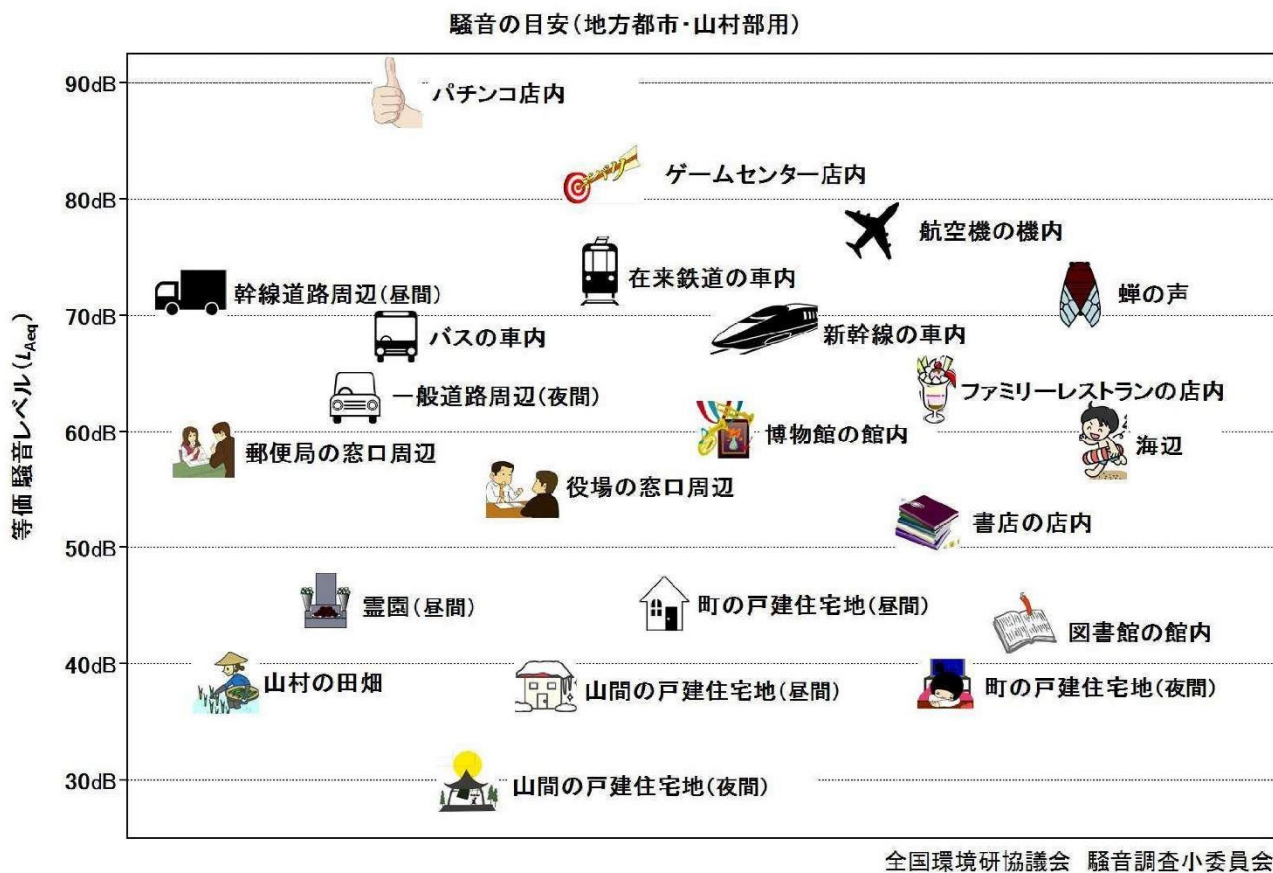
騒音の目安（地方都市・山村部用）

等価 騒音レベル（$L_{Aeq}$）

90dB
80dB
70dB
60dB
50dB
40dB
30dB

パチンコ店内

ゲームセンター店内

航空機の機内

在来鉄道の車内

幹線道路周辺（昼間）

蝉の声

バスの車内

新幹線の車内

一般道路周辺（夜間）

ファミリーレストランの店内

博物館の館内

郵便局の窓口周辺

海辺

役場の窓口周辺

書店の店内

霊園（昼間）

町の戸建住宅地（昼間）

図書館の館内

山村の田畑

山間の戸建住宅地（昼間）

町の戸建住宅地（夜間）

山間の戸建住宅地（夜間）

全国環境研協議会　騒音調査小委員会